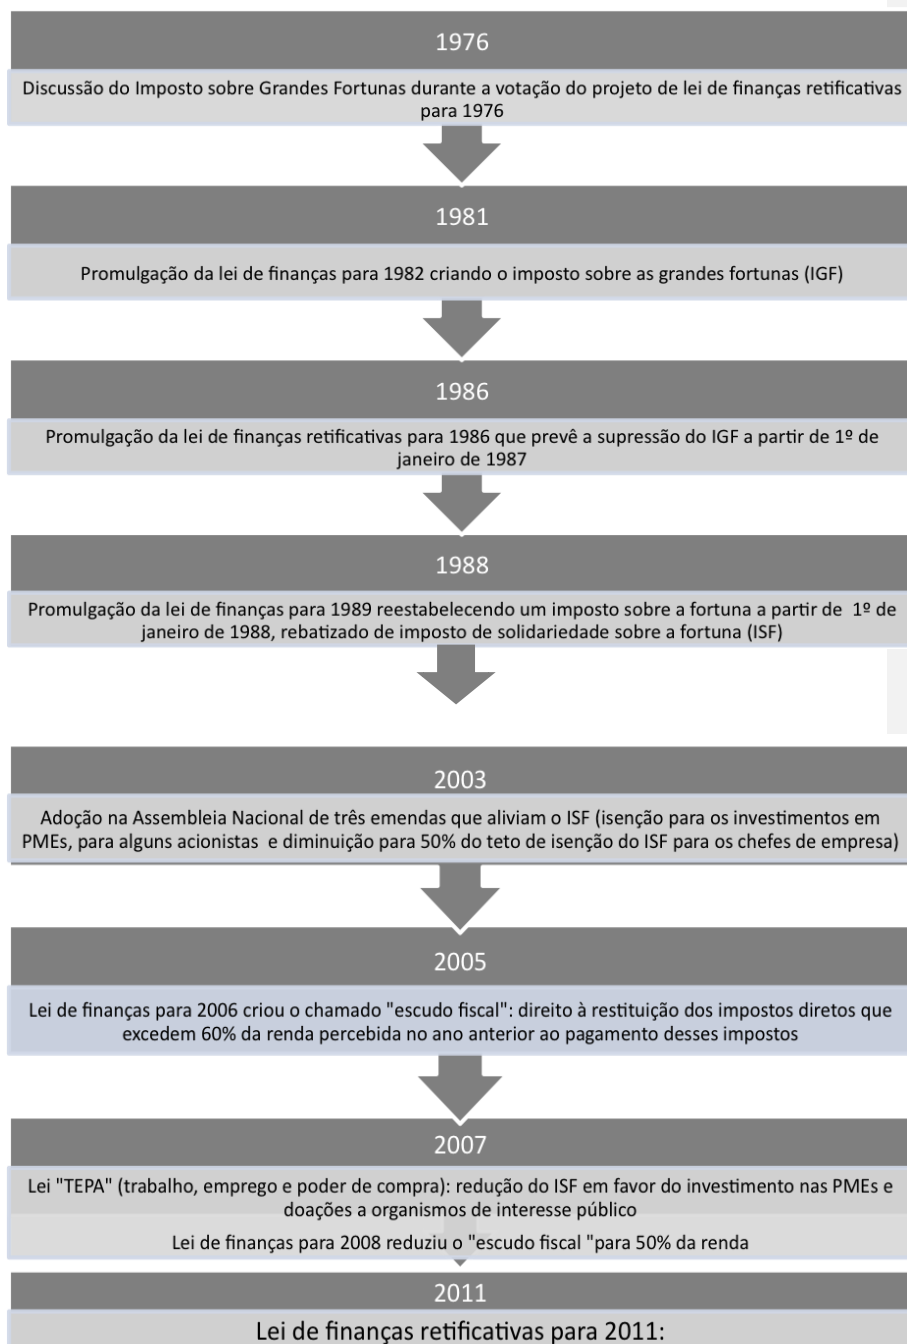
1976

Discussão do Imposto sobre Grandes Fortunas durante a votação do projeto de lei de finanças retificativas para 1976

1981

Promulgação da lei de finanças para 1982 criando o imposto sobre as grandes fortunas (IGF)

1986

Promulgação da lei de finanças retificativas para 1986 que prevê a supressão do IGF a partir de 1º de janeiro de 1987

1988

Promulgação da lei de finanças para 1989 reestabelecendo um imposto sobre a fortuna a partir de 1º de janeiro de 1988, rebatizado de imposto de solidariedade sobre a fortuna (ISF)

2003

Adoção na Assembleia Nacional de três emendas que aliviam o ISF (isenção para os investimentos em PMEs, para alguns acionistas e diminuição para 50% do teto de isenção do ISF para os chefes de empresa)

2005

Lei de finanças para 2006 criou o chamado "escudo fiscal": direito à restituição dos impostos diretos que excedem 60% da renda percebida no ano anterior ao pagamento desses impostos

2007

Lei "TEPA" (trabalho, emprego e poder de compra): redução do ISF em favor do investimento nas PMEs e doações a organismos de interesse público

Lei de finanças para 2008 reduziu o "escudo fiscal "para 50% da renda

2011

Lei de finanças retificativas para 2011: